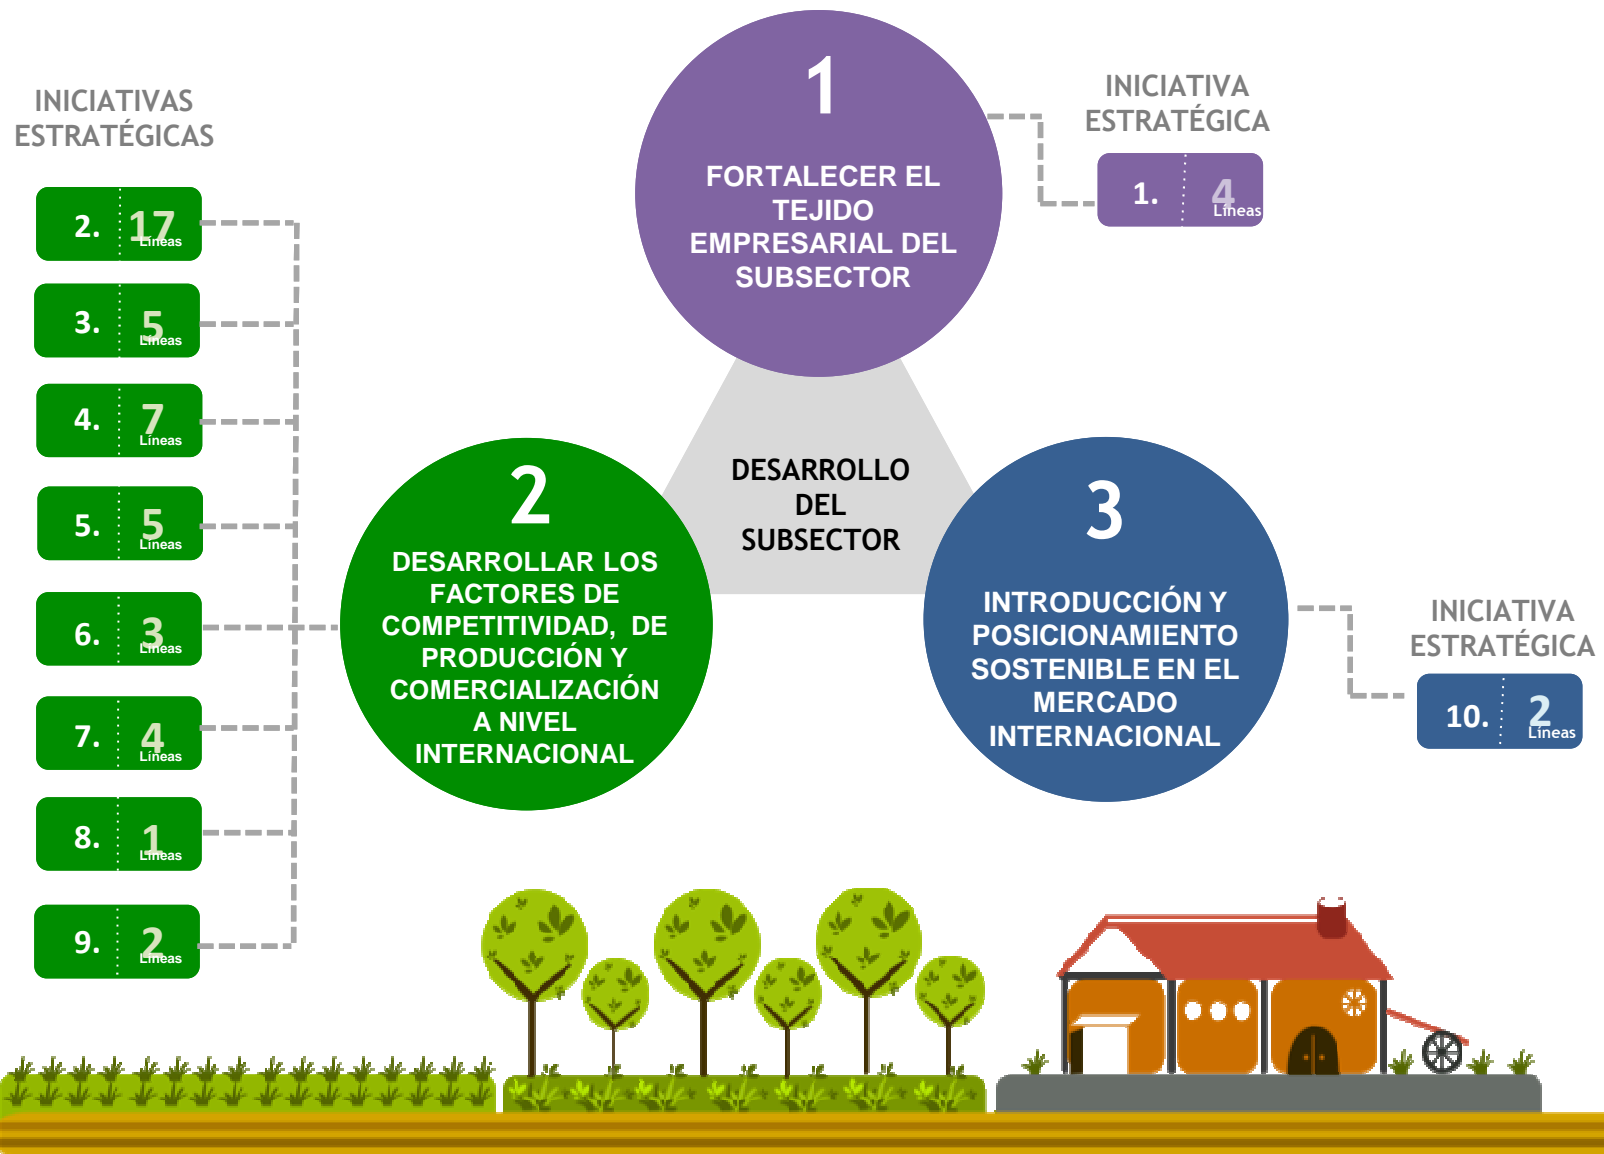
INICIATIVAS ESTRATÉGICAS

2. 17 Líneas

3. 5 Líneas

4. 7 Líneas

5. 5 Líneas

6. 3 Líneas

7. 4 Líneas

8. 1 Líneas

9. 2 Líneas

1

FORTALECER EL TEJIDO EMPRESARIAL DEL SUBSECTOR

INICIATIVA ESTRATÉGICA

1. 4 Líneas

DESARROLLO DEL SUBSECTOR

2

DESARROLLAR LOS FACTORES DE COMPETITIVIDAD, DE PRODUCCIÓN Y COMERCIALIZACIÓN A NIVEL INTERNACIONAL

3

INTRODUCCIÓN Y POSICIONAMIENTO SOSTENIBLE EN EL MERCADO INTERNACIONAL

INICIATIVA ESTRATÉGICA

10. 2 Líneas